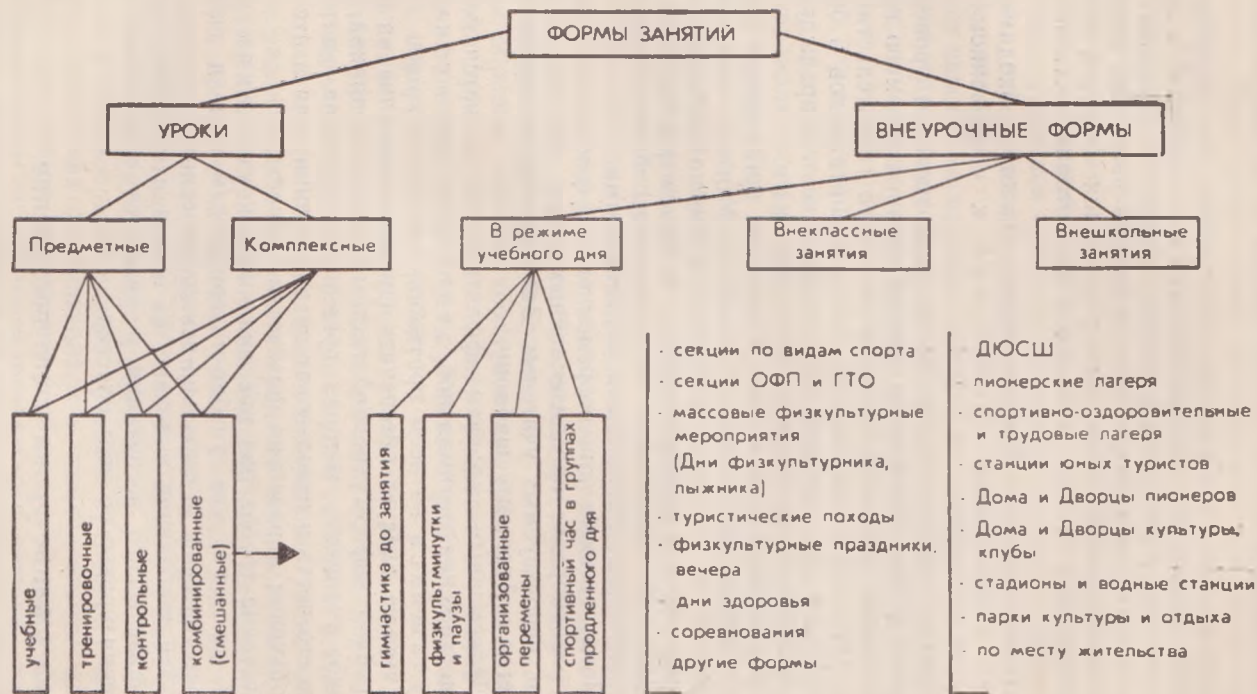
ФОРМЫ ЗАНЯТИЙ

УРОКИ

ВНЕУРОЧНЫЕ ФОРМЫ

Предметные

Комплексные

В режиме учебного дня

Внеклассные занятия

Внешкольные занятия

учебные

тренировочные

контрольные

комбинированные (смешанные)

гимнастика до занятия

физкультминутки и паузы

организованные перемены

спортивный час в группах продленного дня

- секции по видам спорта
- секции ОФП и ГТО
- массовые физкультурные мероприятия (Дни физкультурника, лыжника)
- туристические походы
- физкультурные праздники, вечера
- дни здоровья
- соревнования
- другие формы

- ДЮСШ
- пионерские лагеря
- спортивно-оздоровительные и трудовые лагеря
- станции юных туристов
- Дома и Дворцы пионеров
- Дома и Дворцы культуры, клубы
- стадионы и водные станции
- парки культуры и отдыха
- по месту жительства